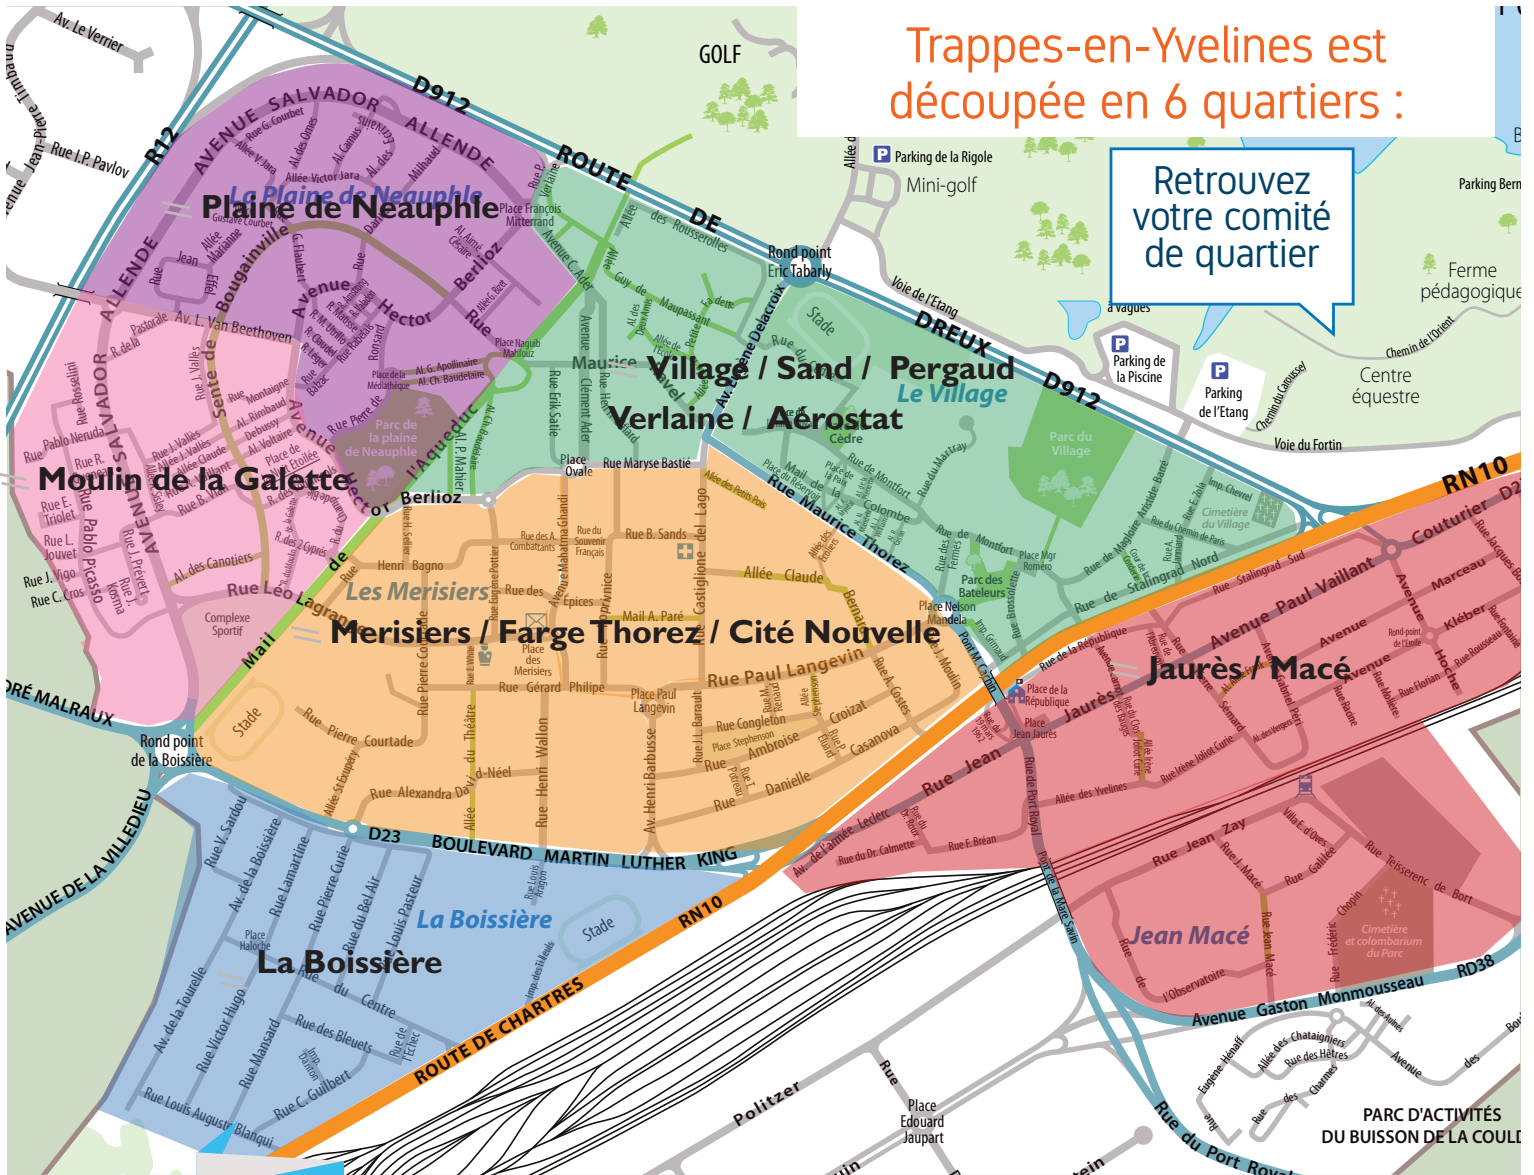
Trappes-en-Yvelines est découpée en 6 quartiers :

Retrouvez votre comité de quartier

Plaine de Neauphle
La Plaine de Neauphle

Moulin de la Galette

Village / Sand / Pergaud
Verlaine / Aérostat
Le Village

Merisiers / Farge Thorez / Cité Nouvelle
Les Merisiers

Jaurès / Macé
Jaurès
Jean Macé

La Boissière
La Boissière

GOLF
Parking de la Rigole
Mini-golf
Parking Bern
Ferme pédagogique
Centre équestre
Parking de la Piscine
Parking de l'Etang
Voie de l'Etang
Voie du Fortin
Chemin de l'Orient
Chemin du Carousel
D912
ROUTE DE DREUX
D912
RN10
RN10
D23
RD38
R12
AVENUE SALVADOR ALLENDE
AVENUE SALVADOR ALLENDE
Av. Le Verrier
Rue J.P. Pavlov
Rue Jean-Pierre Timbaud
Rond point Eric Tabarly
Rond point de la Boissière
Parc de la plaine de Neauphle
Parc du Village
Parc des Bateleurs
Cimetière du Village
Cimetière et colombarium du Parc
Complexe Sportif
Stade
Stade
Stade
Place Ovale
Place Nelson Mandela
Place de la République
Place Jean Jaurès
Place Paul Langevin
Place François Mitterrand
Place Naguib Mahfouz
Place Mgr Romero
Place Haloche
Place Edouard Jaupart
Berlioz
Rue Maryse Bastié
Rue Maurice Thorez
Rue Paul Langevin
Rue Pierre Courtade
Rue Alexandra David-Néel
BOULEVARD MARTIN LUTHER KING
ROUTE DE CHARTRES
Rue Jean Jaurès
Rue Jean Zay
Avenue Paul Vaillant Couturier
Avenue Gaston Monmousseau
Rue du Port Royal
Politzer
Rue du Centre
Rue des Bleuets
Rue Louis Auguste Blanqui
Av. de la Tourelle
Rue Victor Hugo
Rue Mansard
Rue Lamartine
Rue Pierre Curie
Rue du Bel Air
Rue Louis Pasteur
Rue Léo Lagrange
Mail
Rue Henri Wallon
Av. Henri Barbusse
Allée Claude Bernard
Rue Teisserenc de Bort
Allée des Yvelines
Rue Jean Macé
Rue de l'Observatoire
AVENUE DE LA VILLEDIEU
ANDRÉ MALRAUX
PARC D'ACTIVITÉS DU BUISSON DE LA COULD
Avenue Hector Berlioz
Av. L. Van Beethoven
Rue Pablo Picasso
Al. des Canotiers
Rue Pablo Neruda
Sente de l'Aqueduc
Rue Kléber
Rue Marceau
Avenue Hoche